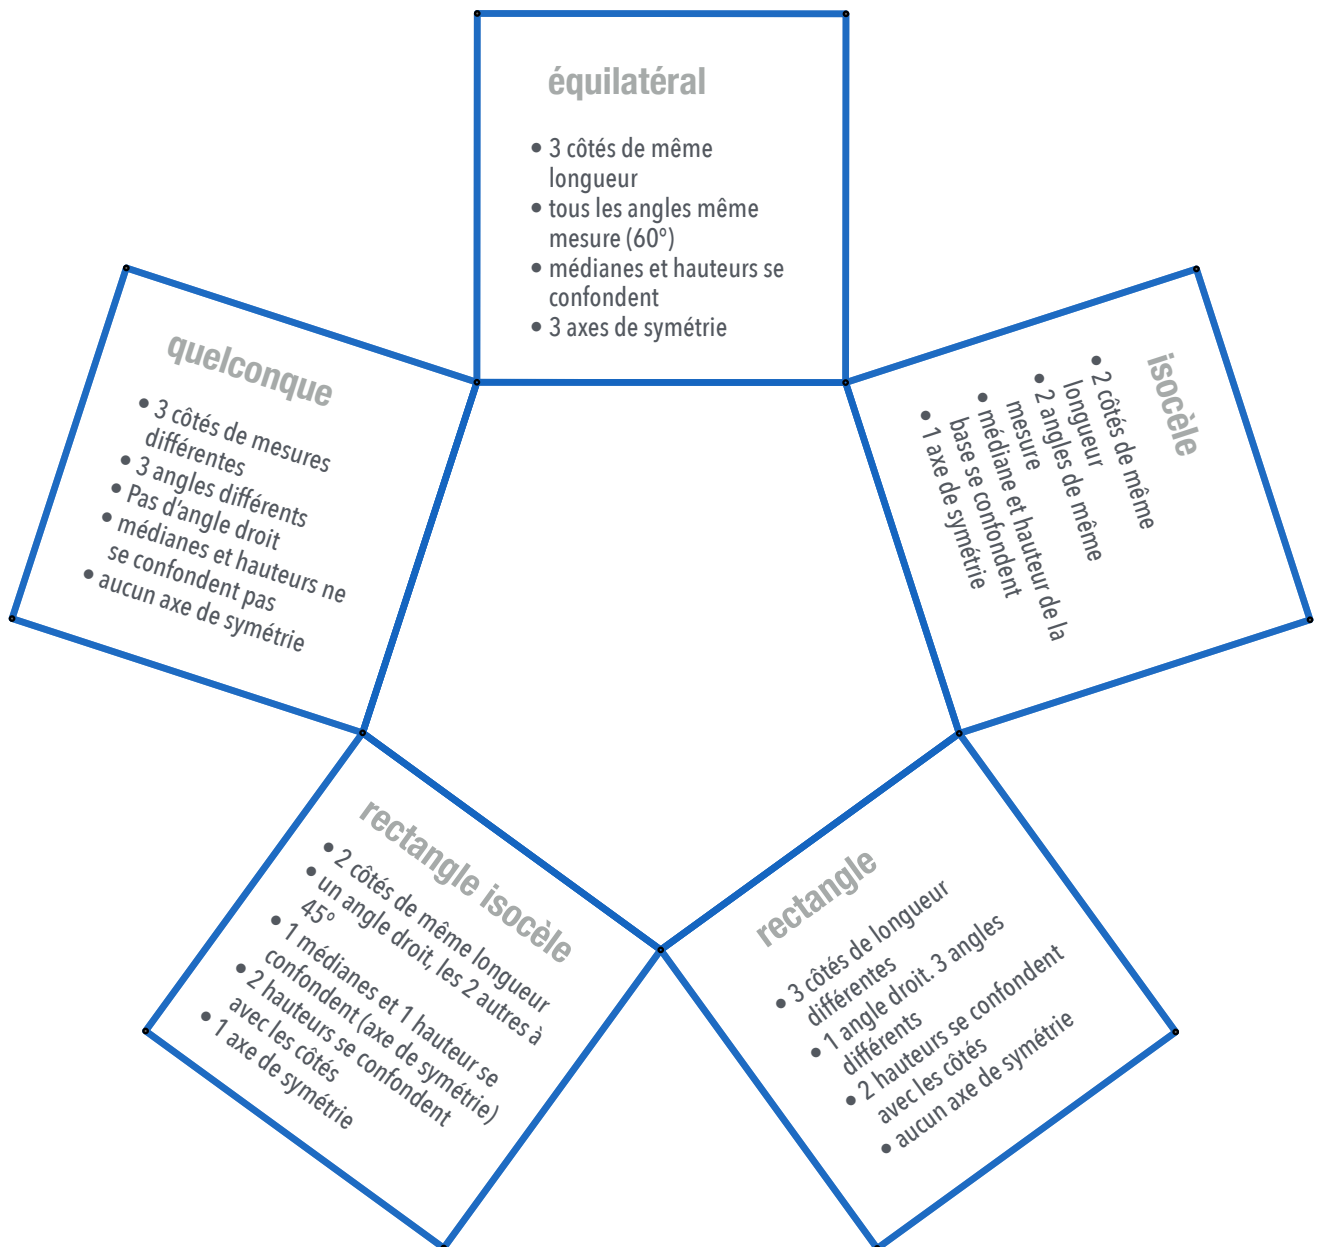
équilatéral

- 3 côtés de même longueur
- tous les angles même mesure (60°)
- médianes et hauteurs se confondent
- 3 axes de symétrie

quelconque

- 3 côtés de mesures différentes
- 3 angles différents
- Pas d'angle droit
- médianes et hauteurs ne se confondent pas
- aucun axe de symétrie

isocèle

- 2 côtés de même longueur
- 2 angles de même mesure
- médiane et hauteur de la base se confondent
- 1 axe de symétrie

rectangle isocèle

- 2 côtés de même longueur
- un angle droit, les 2 autres à 45°
- 1 médianes et 1 hauteur se confondent (axe de symétrie)
- 2 hauteurs se confondent avec les côtés
- 1 axe de symétrie

rectangle

- 3 côtés de longueur différentes
- 1 angle droit. 3 angles différents
- 2 hauteurs se confondent avec les côtés
- aucun axe de symétrie